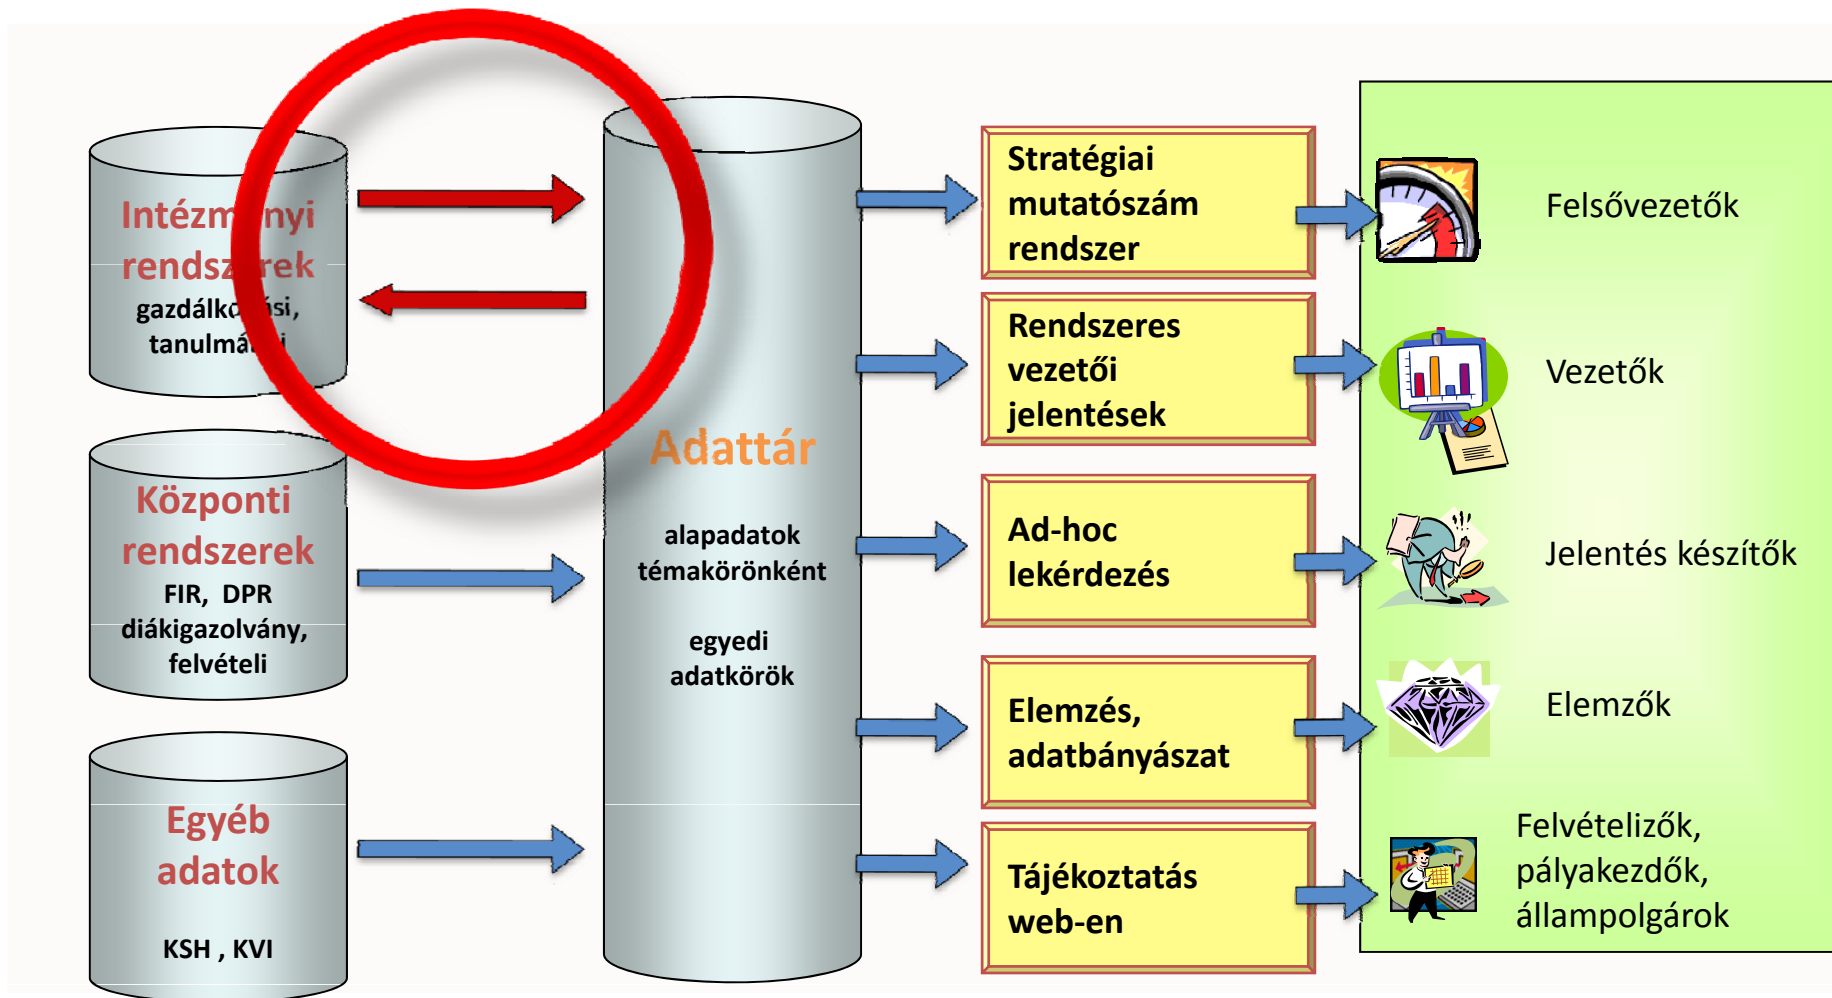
Intézm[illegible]nyi rendsz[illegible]rek
gazdálk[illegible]ási, tanulmá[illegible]i

Központi rendszerek
FIR, DPR diákigazolvány, felvételi

Egyéb adatok
KSH , KVI

Adattár
alapadatok témakörönként
egyedi adatkörök

Stratégiai mutatószám rendszer

Rendszeres vezetői jelentések

Ad-hoc lekérdezés

Elemzés, adatbányászat

Tájékoztatás web-en

Felsővezetők

Vezetők

Jelentés készítők

Elemzők

Felvételizők, pályakezdők, állampolgárok